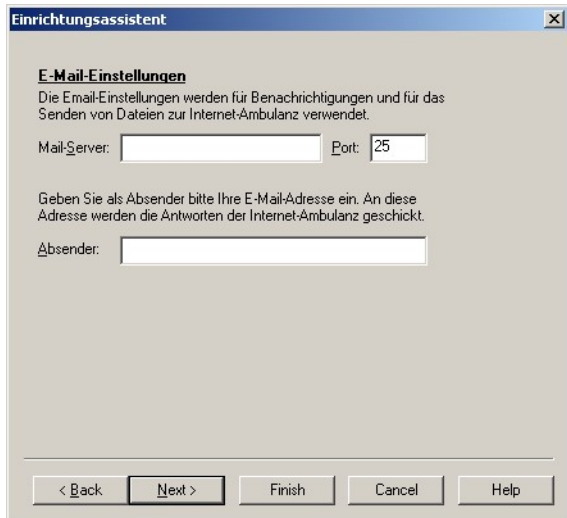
Einrichtungsassistent

E-Mail-Einstellungen

Die Email-Einstellungen werden für Benachrichtigungen und für das Senden von Dateien zur Internet-Ambulanz verwendet.

Mail-Server:

Port: 25

Geben Sie als Absender bitte Ihre E-Mail-Adresse ein. An diese Adresse werden die Antworten der Internet-Ambulanz geschickt.

Absender:

< Back

Next >

Finish

Cancel

Help